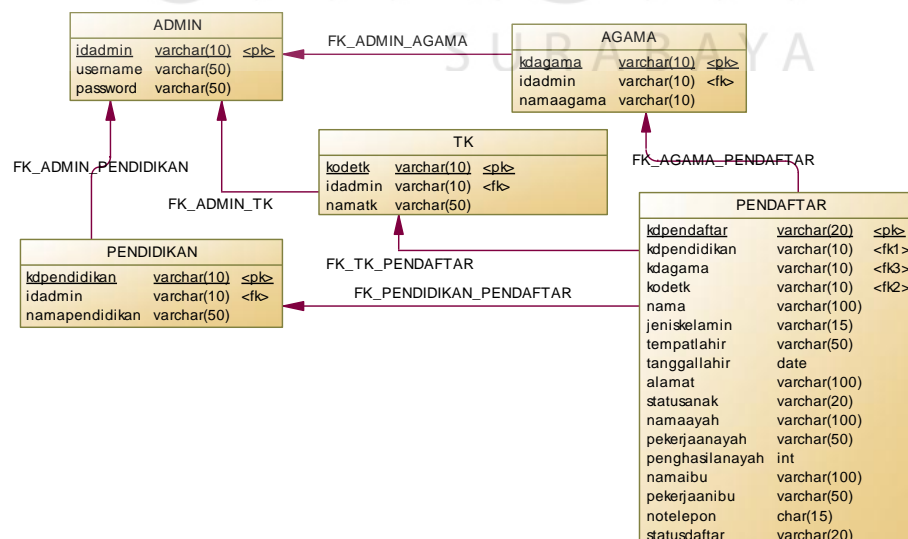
SURABAYA

ADMIN

| idadmin | varchar(10) | <pk> |
|---|---|---|
| username | varchar(50) | |
| password | varchar(50) | |

FK_ADMIN_AGAMA

AGAMA

| kdagama | varchar(10) | <pk> |
|---|---|---|
| idadmin | varchar(10) | <fk> |
| namaagama | varchar(10) | |

FK_ADMIN_PENDIDIKAN

TK

| kodetk | varchar(10) | <pk> |
|---|---|---|
| idadmin | varchar(10) | <fk> |
| namatk | varchar(50) | |

FK_AGAMA_PENDAFTAR

FK_ADMIN_TK

PENDIDIKAN

| kdpendidikan | varchar(10) | <pk> |
|---|---|---|
| idadmin | varchar(10) | <fk> |
| namapendidikan | varchar(50) | |

FK_TK_PENDAFTAR

FK_PENDIDIKAN_PENDAFTAR

PENDAFTAR

| kdpendaftar | varchar(20) | <pk> |
|---|---|---|
| kdpendidikan | varchar(10) | <fk1> |
| kdagama | varchar(10) | <fk3> |
| kodetk | varchar(10) | <fk2> |
| nama | varchar(100) | |
| jeniskelamin | varchar(15) | |
| tempatlahir | varchar(50) | |
| tanggallahir | date | |
| alamat | varchar(100) | |
| statusanak | varchar(20) | |
| namaayah | varchar(100) | |
| pekerjaanayah | varchar(50) | |
| penghasilanayah | int | |
| namaibu | varchar(100) | |
| pekerjaanibu | varchar(50) | |
| notelepon | char(15) | |
| statusdaftar | varchar(20) | |